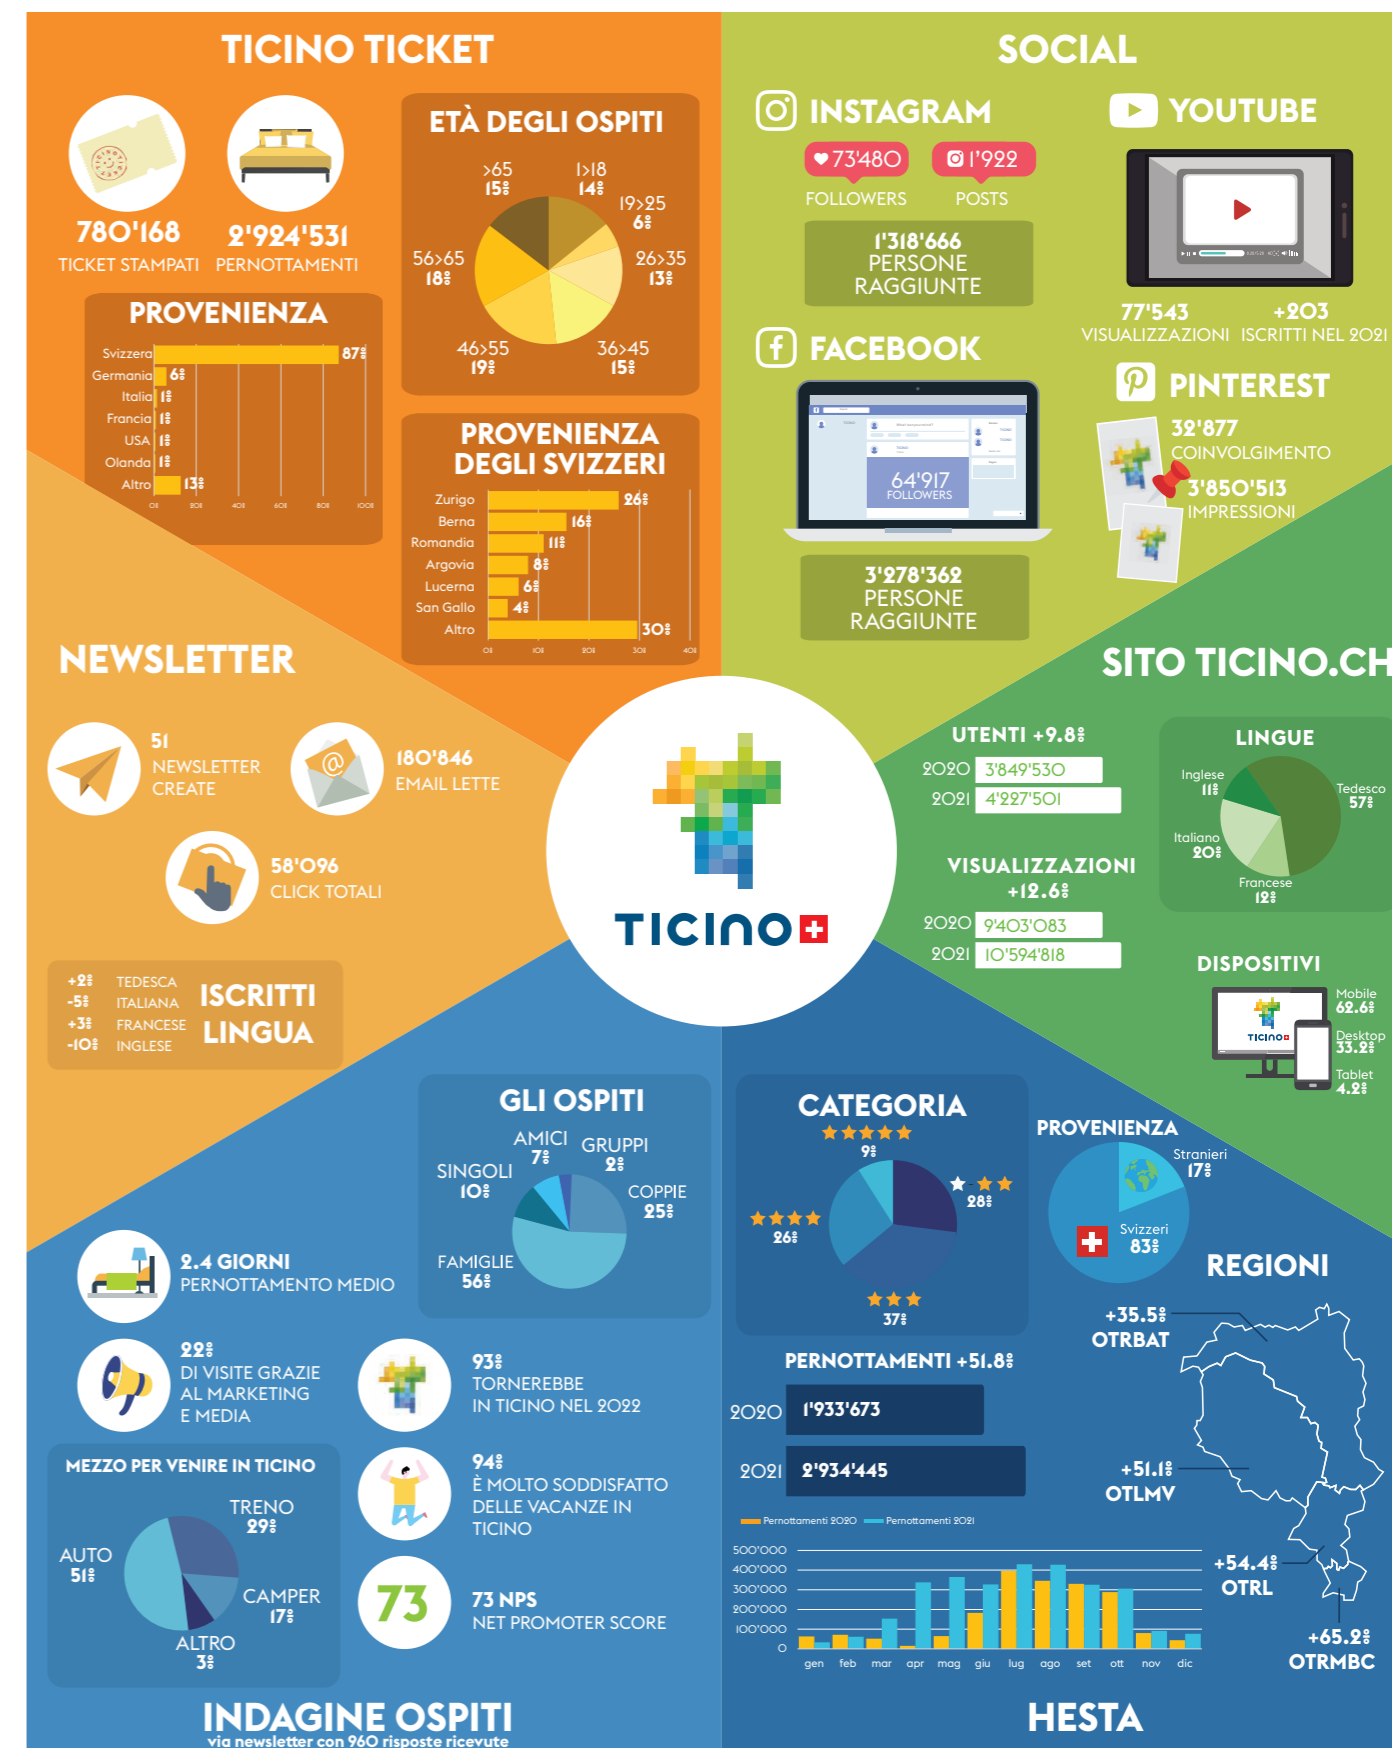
TICINO TICKET

780'168
TICKET STAMPATI

2'924'531
PERNOTTAMENTI

PROVENIENZA

| | |
|---|---|
| Svizzera | 87% |
| Germania | 6% |
| Italia | 1% |
| Francia | 1% |
| USA | 1% |
| Olanda | 1% |
| Altro | 13% |

0% 20% 40% 60% 80% 100%

ETÀ DEGLI OSPITI

>65 15%
1>18 14%
19>25 6%
26>35 13%
36>45 15%
46>55 19%
56>65 18%

PROVENIENZA DEGLI SVIZZERI

| | |
|---|---|
| Zurigo | 26% |
| Berna | 16% |
| Romandia | 11% |
| Argovia | 8% |
| Lucerna | 6% |
| San Gallo | 4% |
| Altro | 30% |

0% 10% 20% 30% 40%

SOCIAL

INSTAGRAM
73'480
FOLLOWERS
1'922
POSTS
1'318'666
PERSONE RAGGIUNTE

YOUTUBE
77'543
VISUALIZZAZIONI
+203
ISCRITTI NEL 2021

FACEBOOK
64'917
FOLLOWERS
3'278'362
PERSONE RAGGIUNTE

PINTEREST
32'877
COINVOLGIMENTO
3'850'513
IMPRESSIONI

NEWSLETTER

51
NEWSLETTER CREATE

180'846
EMAIL LETTE

58'096
CLICK TOTALI

+2% TEDESCA
-5% ITALIANA
+3% FRANCESE
-10% INGLESE
ISCRITTI LINGUA

TICINO

SITO TICINO.CH

UTENTI +9.8%
2020 3'849'530
2021 4'227'501

VISUALIZZAZIONI +12.6%
2020 9'403'083
2021 10'594'818

LINGUE
Inglese 11%
Tedesco 57%
Italiano 20%
Francese 12%

DISPOSITIVI
Mobile 62.6%
Desktop 33.2%
Tablet 4.2%

GLI OSPITI
AMICI 7%
GRUPPI 2%
SINGOLI 10%
COPPIE 25%
FAMIGLIE 56%

2.4 GIORNI
PERNOTTAMENTO MEDIO

22%
DI VISITE GRAZIE AL MARKETING E MEDIA

93%
TORNEREBBE IN TICINO NEL 2022

94%
È MOLTO SODDISFATTO DELLE VACANZE IN TICINO

73
73 NPS
NET PROMOTER SCORE

MEZZO PER VENIRE IN TICINO
TRENO 29%
AUTO 51%
CAMPER 17%
ALTRO 3%

INDAGINE OSPITI
via newsletter con 960 risposte ricevute

CATEGORIA
9%
28%
26%
37%

PROVENIENZA
Stranieri 17%
Svizzeri 83%

REGIONI
+35.5% OTRBAT
+51.1% OTLMV
+54.4% OTRL
+65.2% OTRMBC

PERNOTTAMENTI +51.8%
2020 1'933'673
2021 2'934'445

Pernottamenti 2020 Pernottamenti 2021
500'000
400'000
300'000
200'000
100'000
0
gen feb mar apr mag giu lug ago set ott nov dic

HESTA